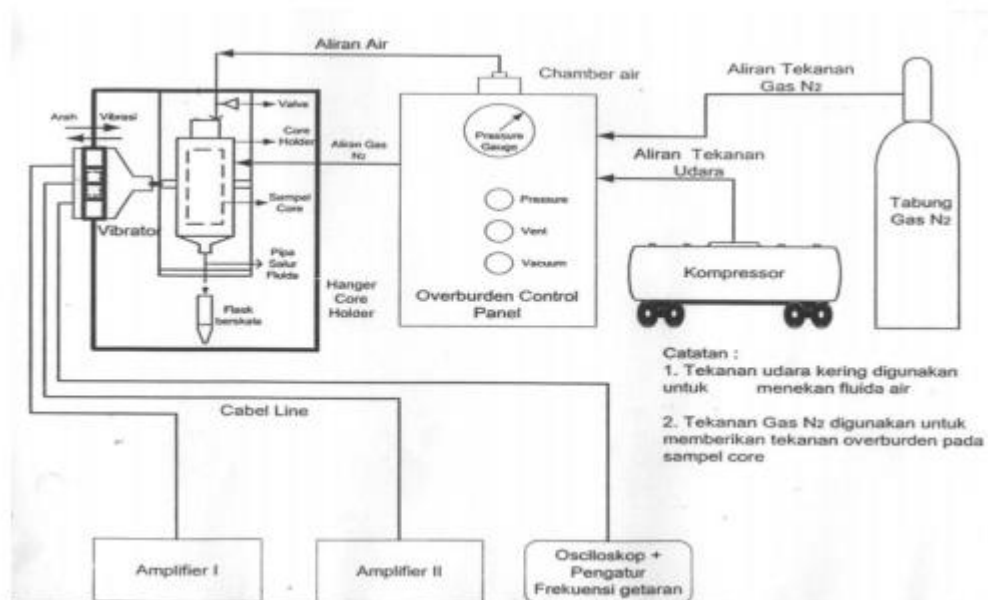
Aliran Air

Chamber air

Aliran Tekanan Gas $N_2$

Arah Vibrasi

Valve

Core Holder

Aliran Gas $N_2$

Pressure Gauge

Aliran Tekanan Udara

Sampel Core

Pressure

Vent

Vacuum

Tabung Gas $N_2$

Vibrator

Pipa Salur Fluida

Kompressor

Hanger Core Holder

Overburden Control Panel

Flask Senskala

Catatan :

1. Tekanan udara kering digunakan untuk menekan fluida air

2. Tekanan Gas $N_2$ digunakan untuk memberikan tekanan overburden pada sampel core

Cabel Line

Amplifier I

Amplifier II

Osciloskop + Pengatur Frekuensi getaran